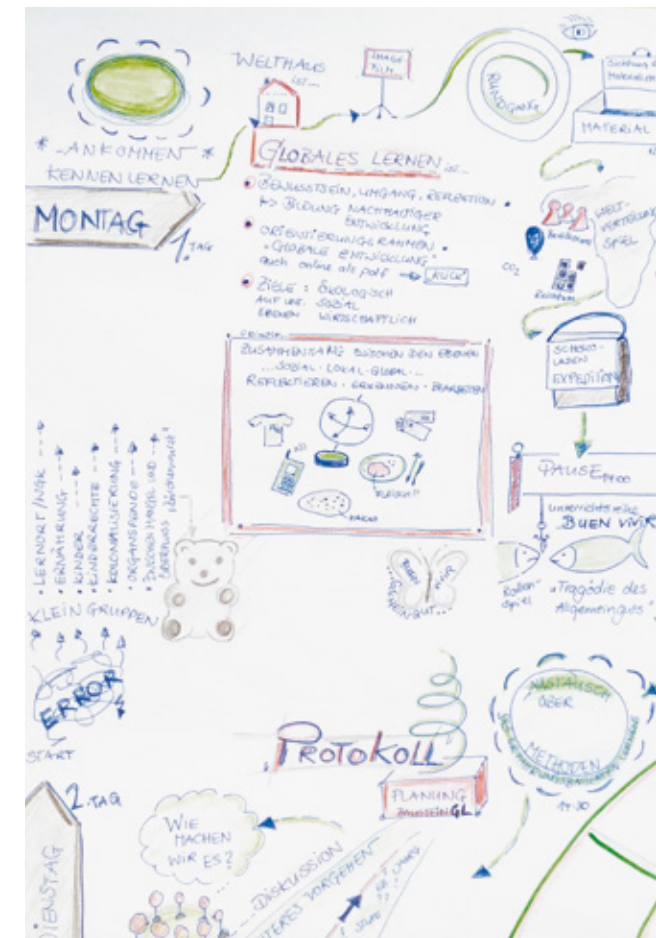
WELTHAUS ist...

IMAGE FILM

RUNDGANG

Sichtung d. Materialien

MATERIAL

* ANKOMMEN *
KENNEN LERNEN

MONTAG

1. TAG

GLOBALES LERNEN ist...

• BEWUSSTSEIN, UMGANG, REFLEXION
→ BILDUNG NACHHALTIGER ENTWICKLUNG
• ORIENTIERUNGSRAHMEN „GLOBALE ENTWICKLUNG"
Auch online als pdf → KLICK
• ZIELE: ÖKOLOGISCH
AUF DE. SOZIAL
EBENEN WIRTSCHAFTLICH

WELT-VERTEILUNGS-SPIEL

Bevölkerung

CO₂

Reichtum

SCHOKO-LADEN
EXPEDITION

BEISPIEL

ZUSAMMENHANG ZWISCHEN DEN EBENEN
... SOZIAL · LOKAL · GLOBAL ...
REFLEKTIEREN · ERKENNEN · BEARBEITEN

KAKAO

PAUSE 14:00

Unterrichtsreihe
BUEN VIVIR

Rollen-spiel

„Tragödie des Allgemeingutes"

• LERNORT/INGK
• ERNÄHRUNG
• KINDER
• KINDERRECHTE
• KINDERARBEIT/KLEIDUNG
• ORGANSPENDE
• KOLONIALISIERUNG
• GLOBALER HANDEL UND EINFLUSS

KLEIN GRUPPEN

ERROR

START

GLÜCK

GUT

PROTOKOLL

PLANUNG Bausteine GL

AUSTAUSCH ÜBER METHODEN

17:30

2. TAG

DIENSTAG

WIE MACHEN WIR ES?

DISKUSSION

WEITERES VORGEHEN

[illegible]